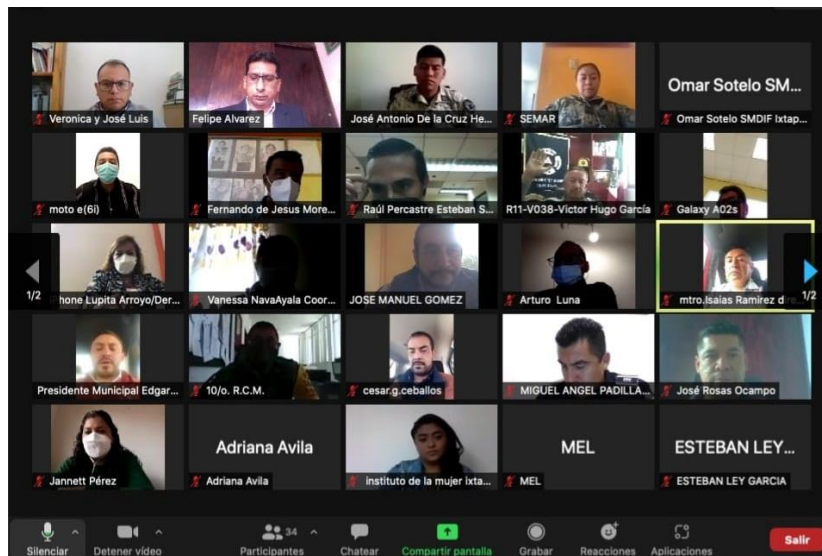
Veronica y José Luis

Felipe Alvarez

José Antonio De la Cruz He...

SEMAR

Omar Sotelo SM...

Omar Sotelo SMDIF Ixtap...

moto e(6i)

Fernando de Jesus More...

Raúl Percastre Esteban S...

R11-V038-Victor Hugo García

Galaxy A02s

1/2

iPhone Lupita Arroyo/Der...

Vanessa NavaAyala Coor...

JOSE MANUEL GOMEZ

Arturo Luna

mtro.Isaias Ramirez d...

1/2

Presidente Municipal Edgar...

10/o. R.C.M.

cesar.g.ceballos

MIGUEL ANGEL PADILLA...

José Rosas Ocampo

Jannett Pérez

Adriana Avila

Adriana Avila

instituto de la mujer ixta...

MEL

MEL

ESTEBAN LEY...

ESTEBAN LEY GARCIA

Silenciar

Detener vídeo

34

Participantes

Chatear

Compartir pantalla

Grabar

Reacciones

Aplicaciones

Salir